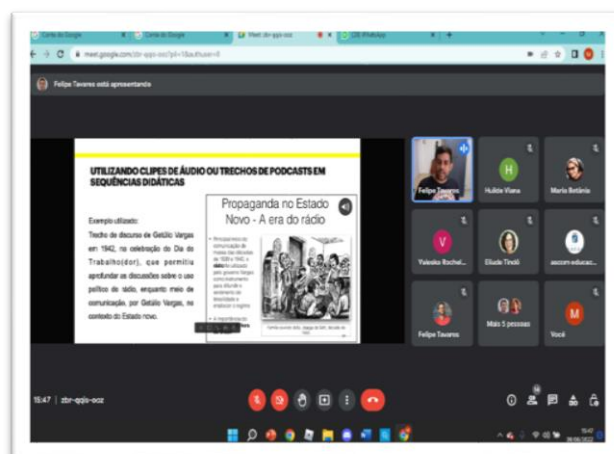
Conta do Google | Conta do Google | Meet: zbr-qqjs-ocz | (29) WhatsApp

meet.google.com/zbr-qqjs-ocz?pli=1&authuser=0

Felipe Tavares está apresentando

UTILIZANDO CLIPES DE ÁUDIO OU TRECHOS DE PODCASTS EM SEQUÊNCIAS DIDÁTICAS

Exemplo utilizado:
Trecho de discurso de Getúlio Vargas em 1942, na celebração do Dia do Trabalho(dor), que permitiu aprofundar as discussões sobre o uso político do rádio, enquanto meio de comunicação, por Getúlio Vargas, no contexto do Estado novo.

Propaganda no Estado Novo - A era do rádio

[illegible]

Felipe Tavares | Hulda Viana | Maria Betânia
Yalesko Rochel... | Elude Tindó | ascom educac...
Felipe Tavares | Mais 5 pessoas | Você

15:47 | zbr-qqjs-ocz

15:47